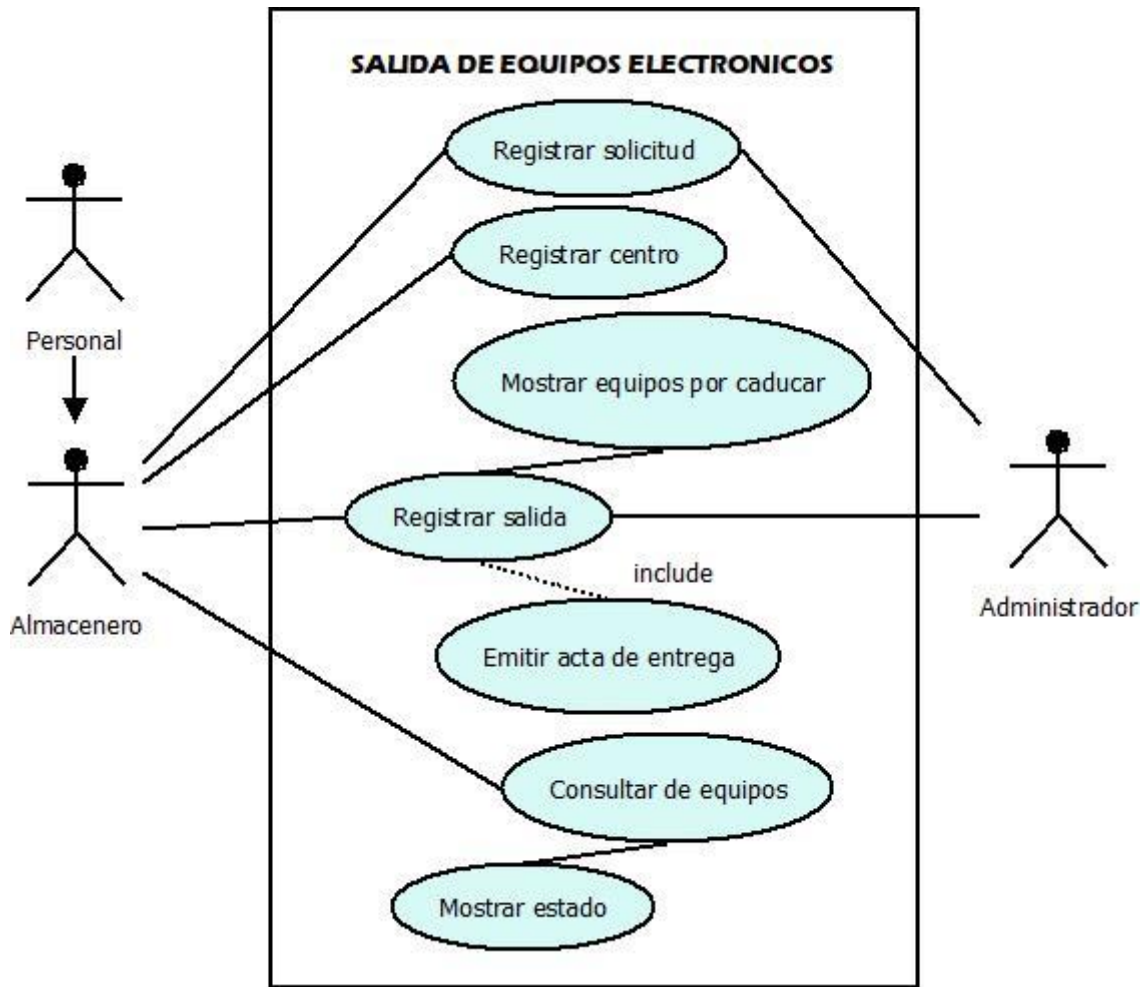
SALIDA DE EQUIPOS ELECTRONICOS

Personal

Almacenero

Registrar solicitud

Registrar centro

Mostrar equipos por caducar

Registrar salida

include

Emitir acta de entrega

Consultar de equipos

Mostrar estado

Administrador